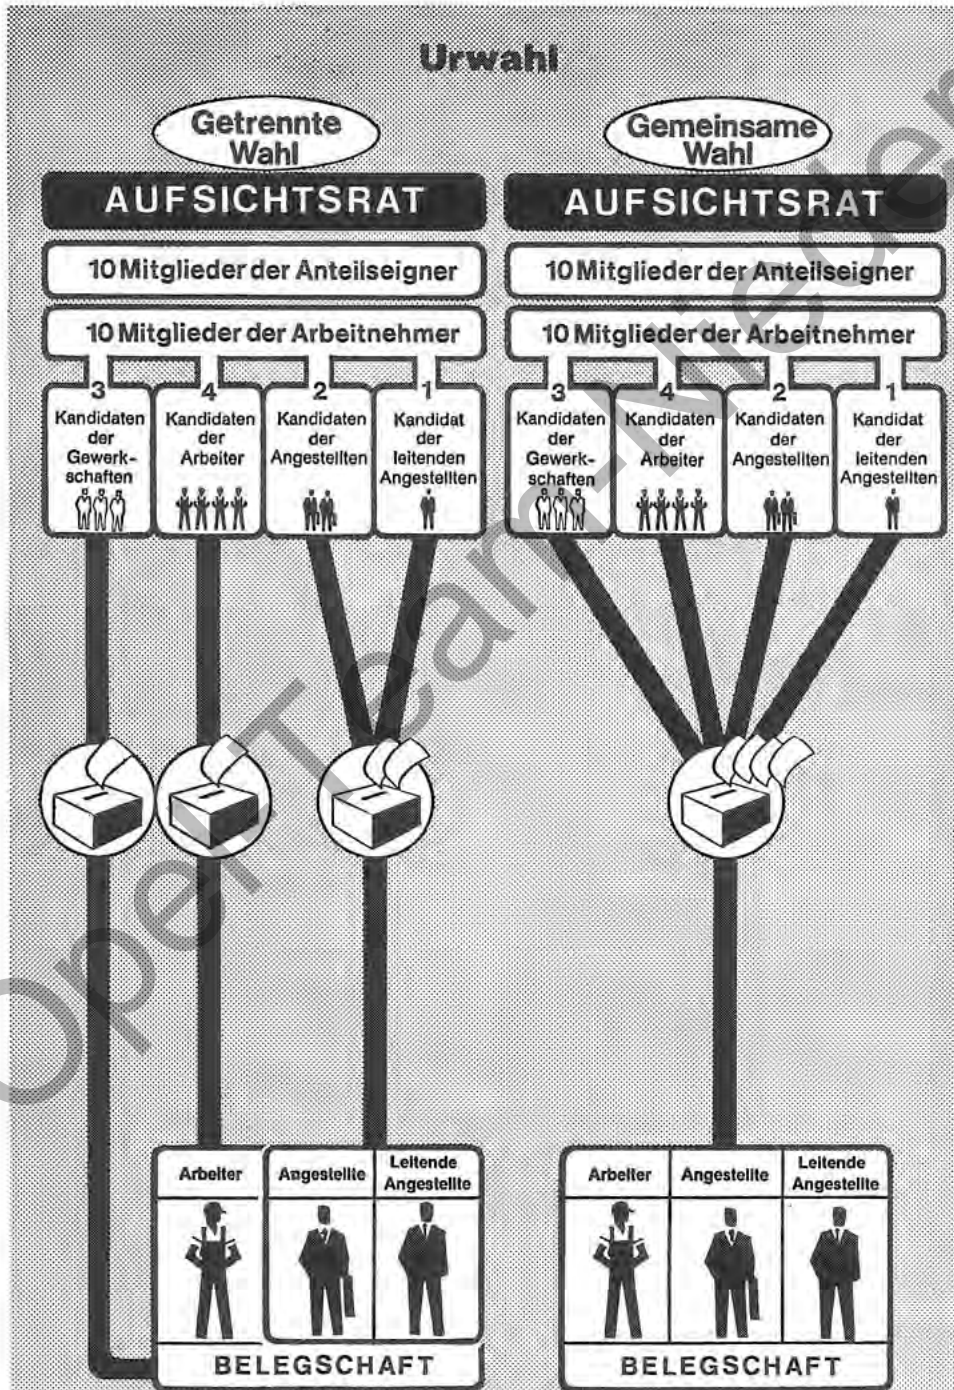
Urwahl

Getrennte Wahl

AUFSICHTSRAT

10 Mitglieder der Anteilseigner

10 Mitglieder der Arbeitnehmer

3 Kandidaten der Gewerkschaften

4 Kandidaten der Arbeiter

2 Kandidaten der Angestellten

1 Kandidat der leitenden Angestellten

Arbeiter

Angestellte

Leitende Angestellte

BELEGSCHAFT

Gemeinsame Wahl

AUFSICHTSRAT

10 Mitglieder der Anteilseigner

10 Mitglieder der Arbeitnehmer

3 Kandidaten der Gewerkschaften

4 Kandidaten der Arbeiter

2 Kandidaten der Angestellten

1 Kandidat der leitenden Angestellten

Arbeiter

Angestellte

Leitende Angestellte

BELEGSCHAFT

OpenTextbookCenter